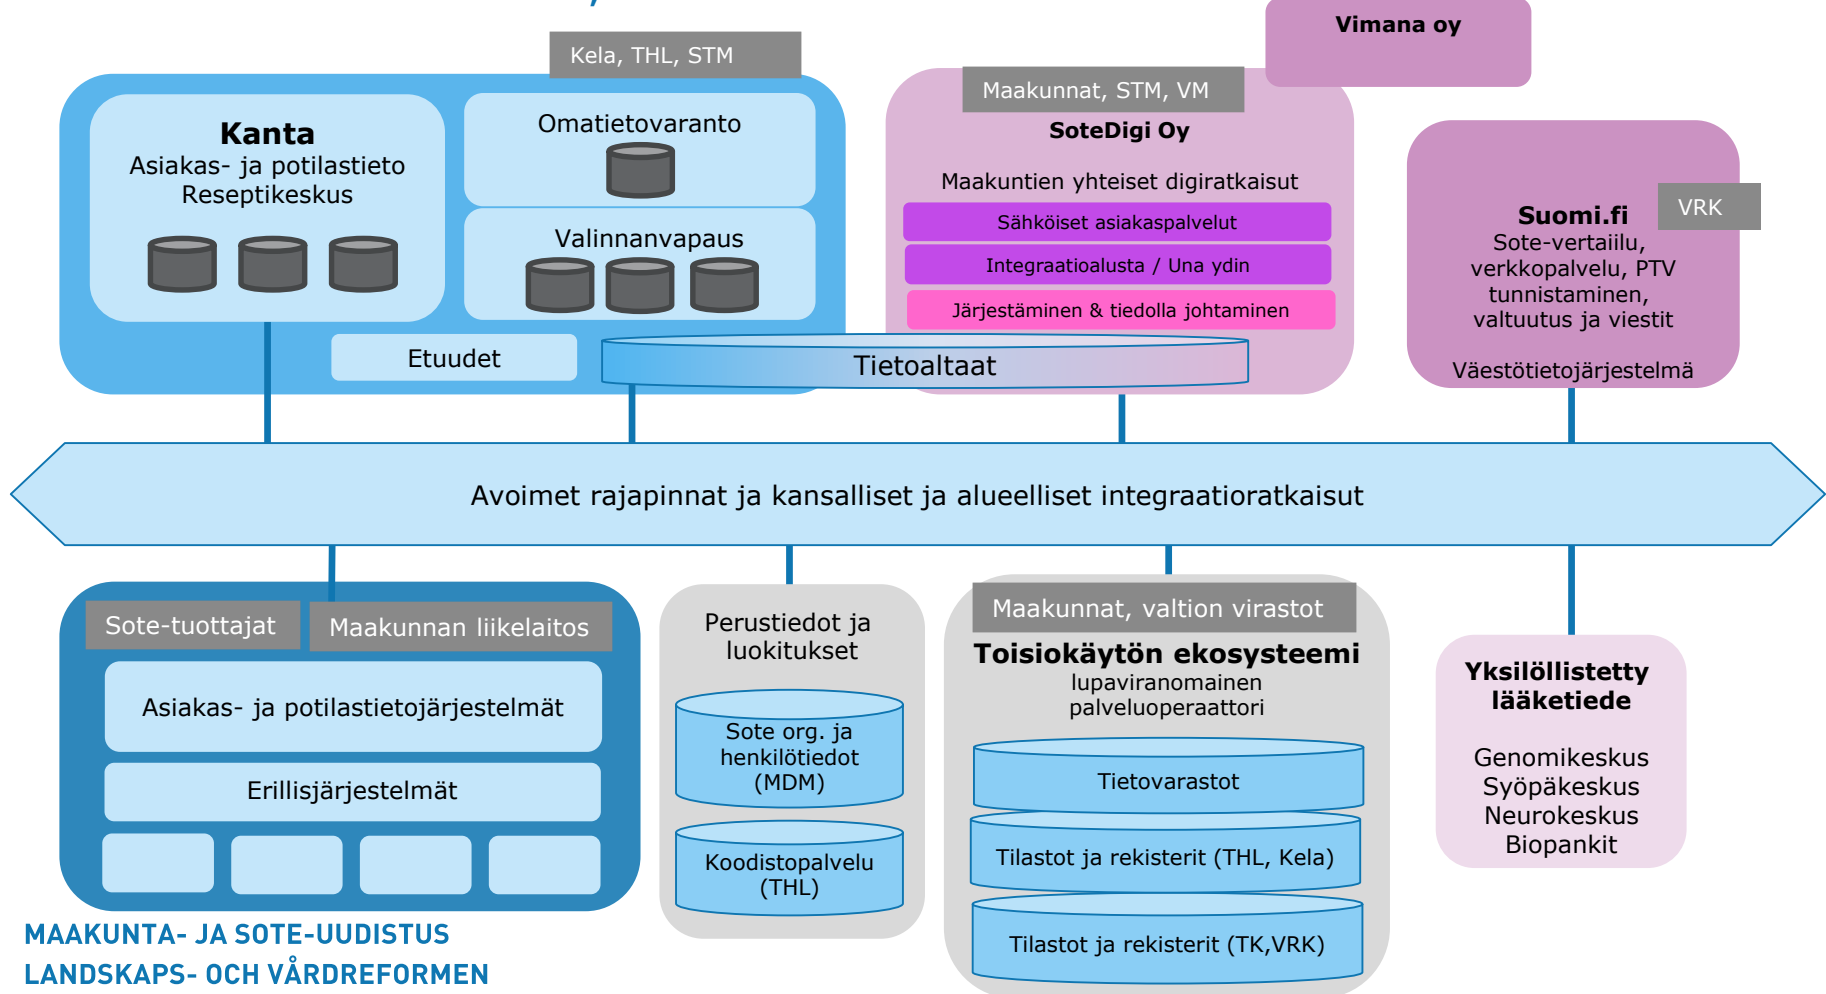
Kela, THL, STM

Kanta
Asiakas- ja potilastieto
Reseptikeskus

Omatietovaranto

Valinnanvapaus

Etuudet

Tietoaltaat

Maakunnat, STM, VM

SoteDigi Oy

Maakuntien yhteiset digiratkaisut

Sähköiset asiakaspalvelut

Integraatioalusta / Una ydin

Järjestäminen & tiedolla johtaminen

Vimana oy

Suomi.fi

VRK

Sote-vertailu, verkkopalvelu, PTV tunnistaminen, valtuutus ja viestit

Väestötietojärjestelmä

Avoimet rajapinnat ja kansalliset ja alueelliset integraatioratkaisut

Sote-tuottajat

Maakunnan liikelaitos

Asiakas- ja potilastietojärjestelmät

Erillisjärjestelmät

Perustiedot ja luokitukset

Sote org. ja henkilötiedot (MDM)

Koodistopalvelu (THL)

Maakunnat, valtion virastot

Toisiokäytön ekosysteemi
lupaviranomainen
palveluoperaattori

Tietovarastot

Tilastot ja rekisterit (THL, Kela)

Tilastot ja rekisterit (TK,VRK)

Yksilöllistetty lääketiede

Genomikeskus
Syöpäkeskus
Neurokeskus
Biopankit

MAAKUNTA- JA SOTE-UUDISTUS
LANDSKAPS- OCH VÅRDREFORMEN